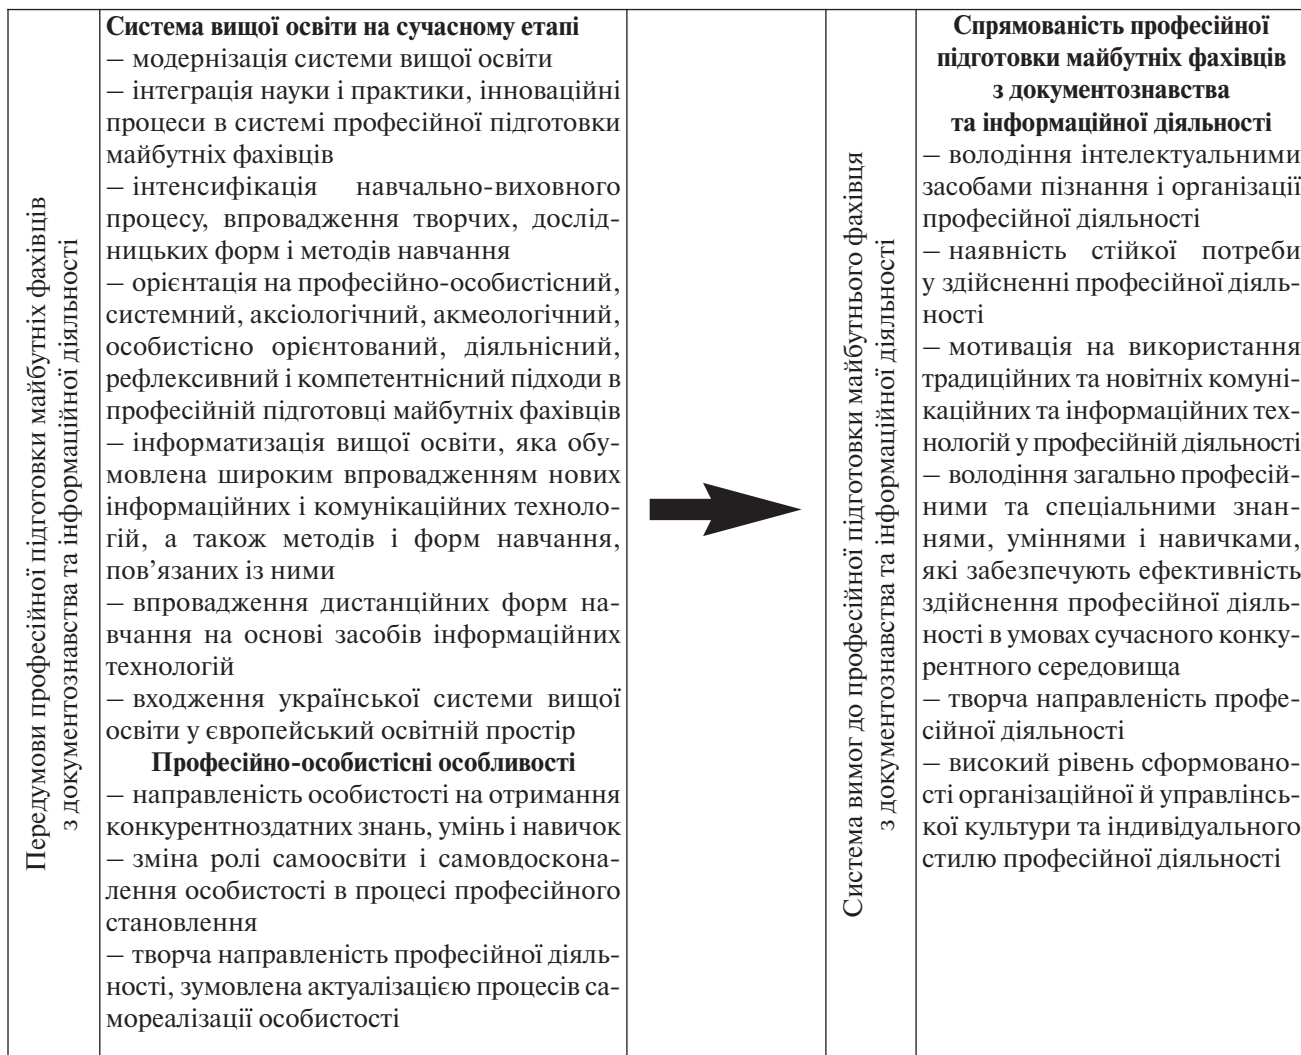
Передумови професійної підготовки майбутніх фахівців з документознавства та інформаційної діяльності

**Система вищої освіти на сучасному етапі**
– модернізація системи вищої освіти
– інтеграція науки і практики, інноваційні процеси в системі професійної підготовки майбутніх фахівців
– інтенсифікація навчально-виховного процесу, впровадження творчих, дослідницьких форм і методів навчання
– орієнтація на професійно-особистісний, системний, аксіологічний, акмеологічний, особистісно орієнтований, діяльнісний, рефлексивний і компетентнісний підходи в професійній підготовці майбутніх фахівців
– інформатизація вищої освіти, яка обумовлена широким впровадженням нових інформаційних і комунікаційних технологій, а також методів і форм навчання, пов'язаних із ними
– впровадження дистанційних форм навчання на основі засобів інформаційних технологій
– входження української системи вищої освіти у європейський освітній простір

**Професійно-особистісні особливості**
– направленість особистості на отримання конкурентноздатних знань, умінь і навичок
– зміна ролі самоосвіти і самовдосконалення особистості в процесі професійного становлення
– творча направленість професійної діяльності, зумовлена актуалізацією процесів самореалізації особистості

Система вимог до професійної підготовки майбутнього фахівця з документознавства та інформаційної діяльності

**Спрямованість професійної підготовки майбутніх фахівців з документознавства та інформаційної діяльності**
– володіння інтелектуальними засобами пізнання і організації професійної діяльності
– наявність стійкої потреби у здійсненні професійної діяльності
– мотивація на використання традиційних та новітніх комунікаційних та інформаційних технологій у професійній діяльності
– володіння загально професійними та спеціальними знаннями, уміннями і навичками, які забезпечують ефективність здійснення професійної діяльності в умовах сучасного конкурентного середовища
– творча направленість професійної діяльності
– високий рівень сформованості організаційної й управлінської культури та індивідуального стилю професійної діяльності